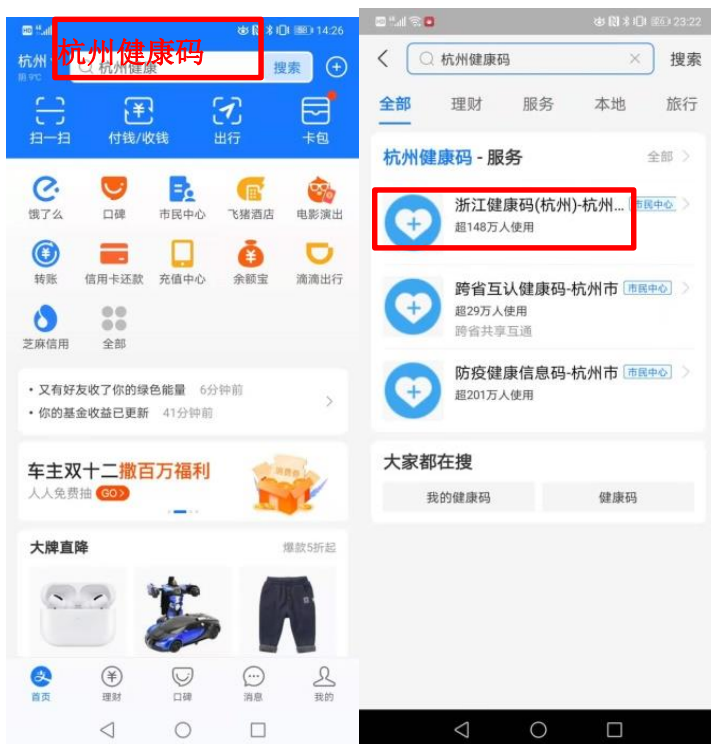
14:26

杭州 9°C

杭州健康码

杭州健康

搜索

扫一扫

付钱/收钱

出行

卡包

饿了么

口碑

市民中心

飞猪酒店

电影演出

转账

信用卡还款

充值中心

余额宝

滴滴出行

芝麻信用

全部

• 又有好友收了你的绿色能量 6分钟前

• 你的基金收益已更新 41分钟前

车主双十二撒百万福利

人人免费抽 GO>

大牌直降

爆款5折起

首页

理财

口碑

消息

我的

23:22

杭州健康码

搜索

全部

理财

服务

本地

旅行

杭州健康码 - 服务

全部

浙江健康码(杭州)-杭州...

市民中心

超148万人使用

跨省互认健康码-杭州市

市民中心

超29万人使用

跨省共享互通

防疫健康信息码-杭州市

市民中心

超201万人使用

大家都在搜

我的健康码

健康码